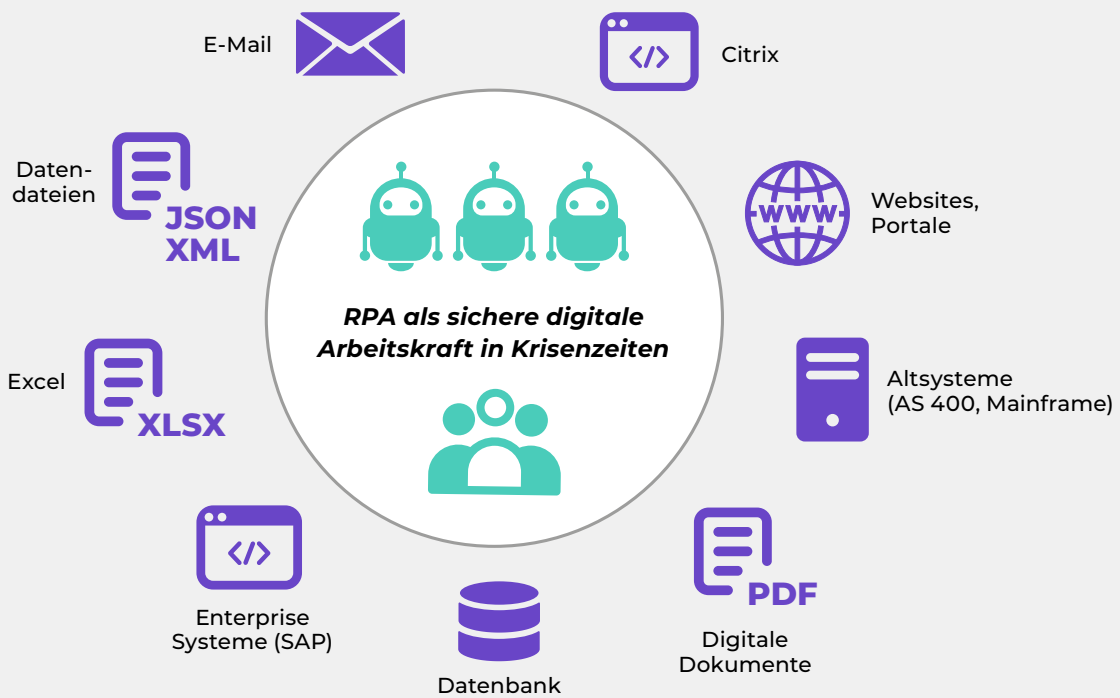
E-Mail

Citrix

Datendateien

JSON
XML

Websites, Portale

RPA als sichere digitale Arbeitskraft in Krisenzeiten

Excel

XLSX

Altsysteme (AS 400, Mainframe)

Enterprise Systeme (SAP)

Datenbank

PDF

Digitale Dokumente